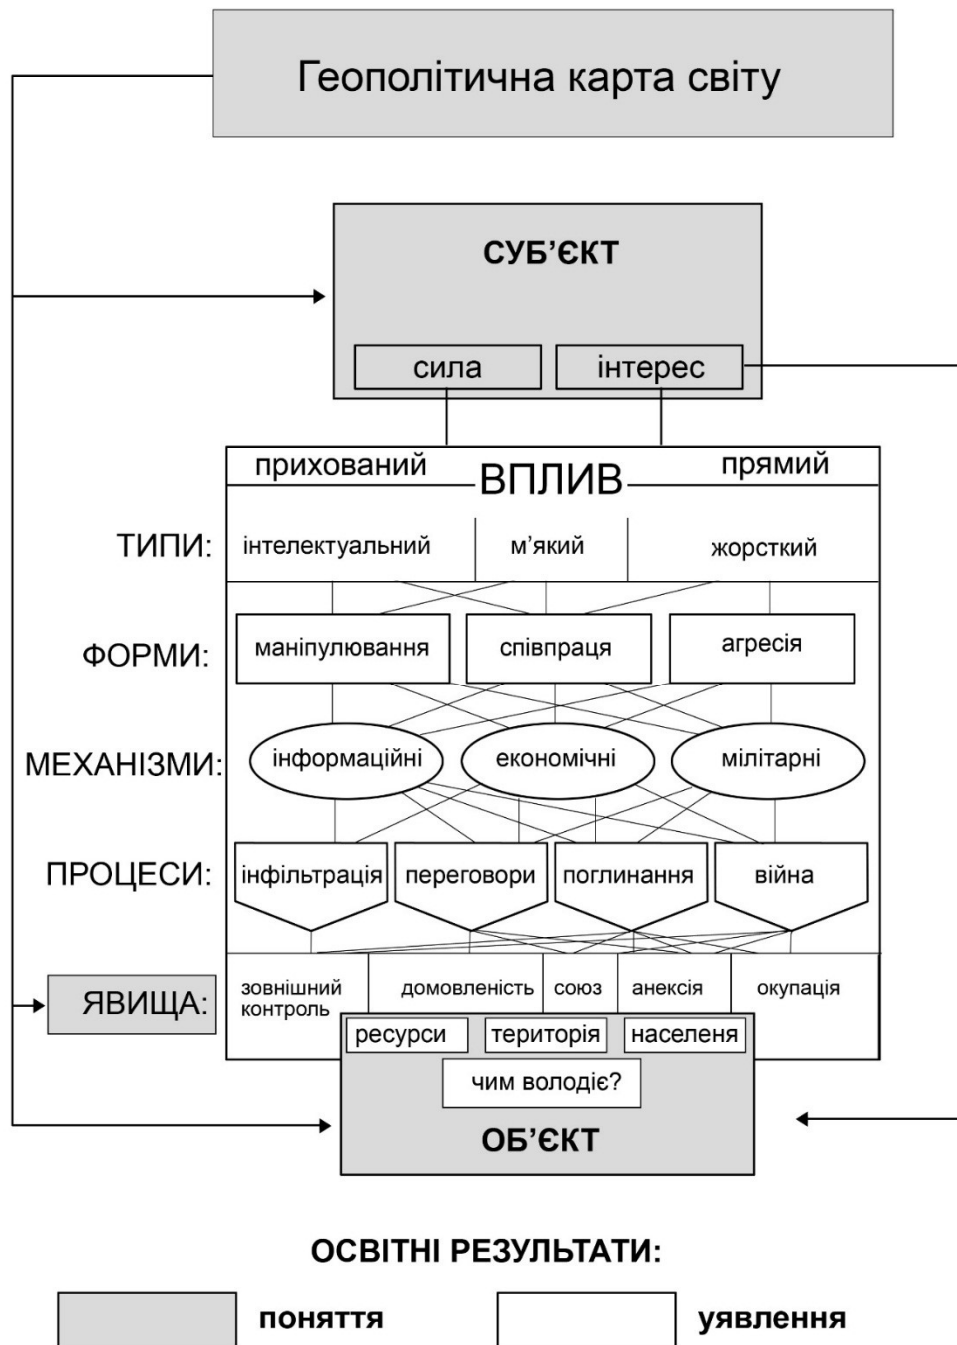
Геополітична карта світу

СУБ'ЄКТ

сила

інтерес

прихований

ВПЛИВ

прямий

ТИПИ:

інтелектуальний

м'який

жорсткий

ФОРМИ:

маніпулювання

співпраця

агресія

МЕХАНІЗМИ:

інформаційні

економічні

мілітарні

ПРОЦЕСИ:

інфільтрація

переговори

поглинання

війна

ЯВИЩА:

зовнішній контроль

домовленість

союз

анексія

окупація

ресурси

територія

населеня

чим володіє?

ОБ'ЄКТ

ОСВІТНІ РЕЗУЛЬТАТИ:

поняття

уявлення